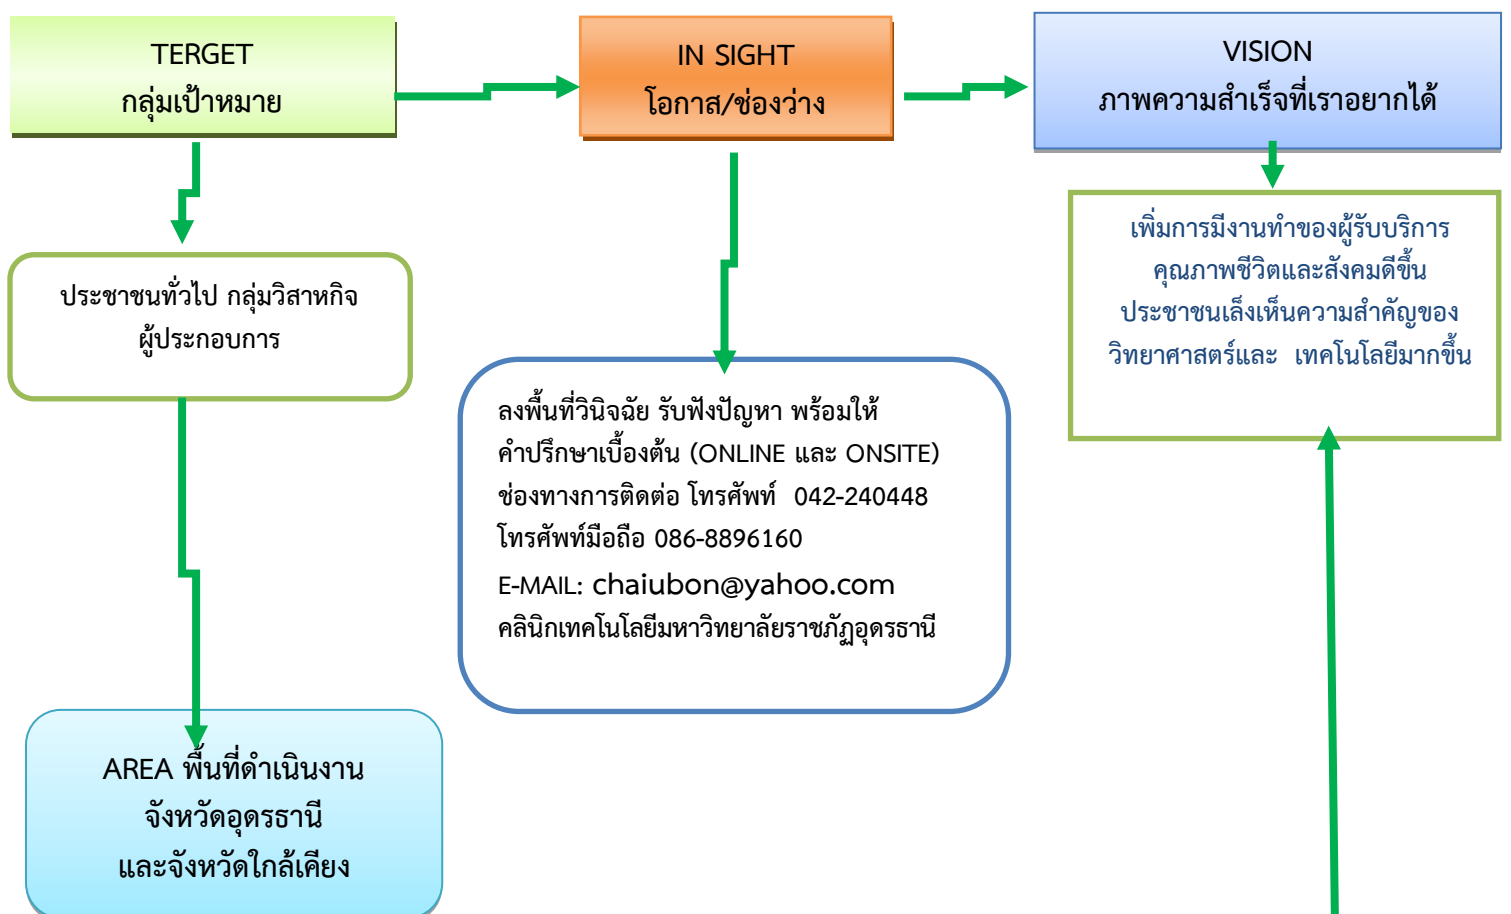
TERGET
กลุ่มเป้าหมาย

IN SIGHT
โอกาส/ช่องว่าง

VISION
ภาพความสำเร็จที่เราอยากได้

ประชาชนทั่วไป กลุ่มวิสาหกิจ
ผู้ประกอบการ

ลงพื้นที่วินิจฉัย รับฟังปัญหา พร้อมให้
คำปรึกษาเบื้องต้น (ONLINE และ ONSITE)
ช่องทางการติดต่อ โทรศัพท์ 042-240448
โทรศัพท์มือถือ 086-8896160
E-MAIL: chaiubon@yahoo.com
คลินิกเทคโนโลยีมหาวิทยาลัยราชภัฏอุดรธานี

เพิ่มการมีงานทำของผู้รับบริการ
คุณภาพชีวิตและสังคมดีขึ้น
ประชาชนเล็งเห็นความสำคัญของ
วิทยาศาสตร์และ เทคโนโลยีมากขึ้น

AREA พื้นที่ดำเนินงาน
จังหวัดอุดรธานี
และจังหวัดใกล้เคียง